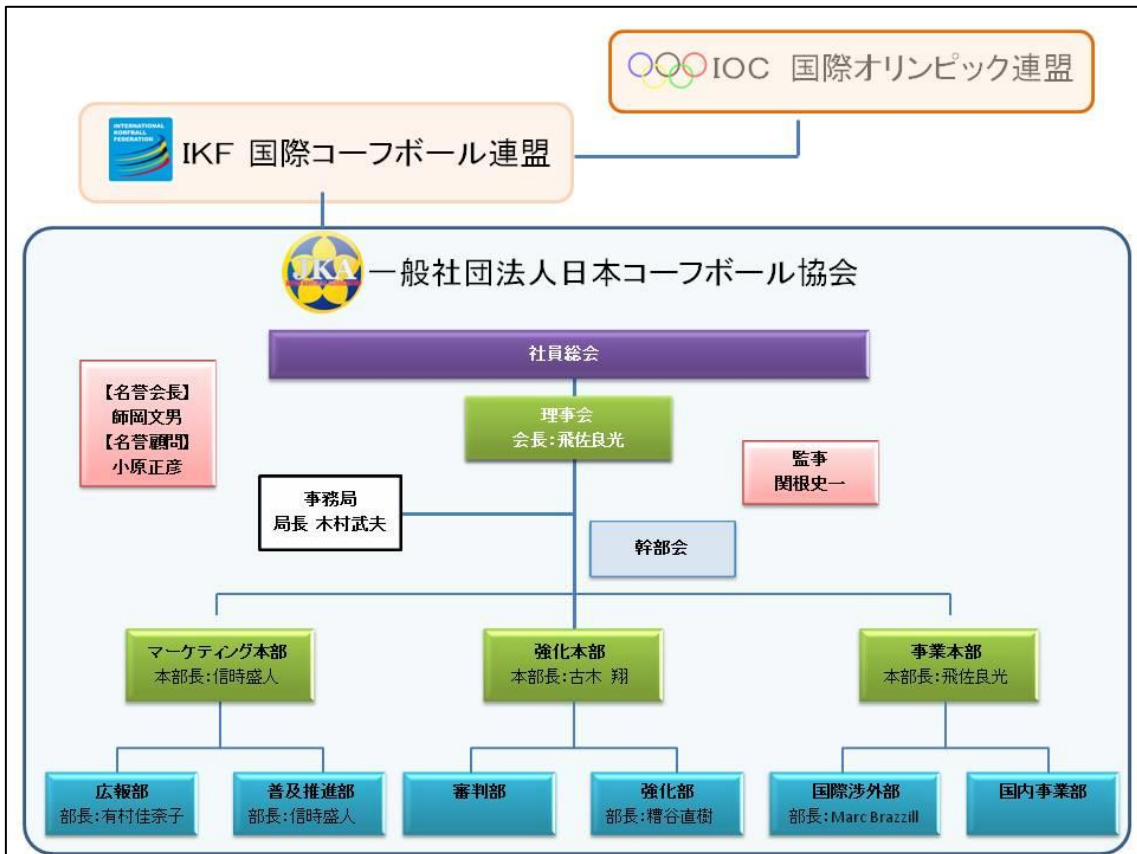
IOC 国際オリンピック連盟

INTERNATIONAL KORFBALL FEDERATION

IKF 国際コーフボール連盟

JKA

一般社団法人日本コーフボール協会

社員総会

【名誉会長】
師岡文男
【名誉顧問】
小原正彦

理事会
会長:飛佐良光

監事
関根史一

事務局
局長 木村武夫

幹部会

マーケティング本部
本部長:信時盛人

強化本部
本部長:古木 翔

事業本部
本部長:飛佐良光

広報部
部長:有村佳奈子

普及推進部
部長:信時盛人

審判部

強化部
部長:糟谷直樹

国際渉外部
部長:Marc Brazzill

国内事業部